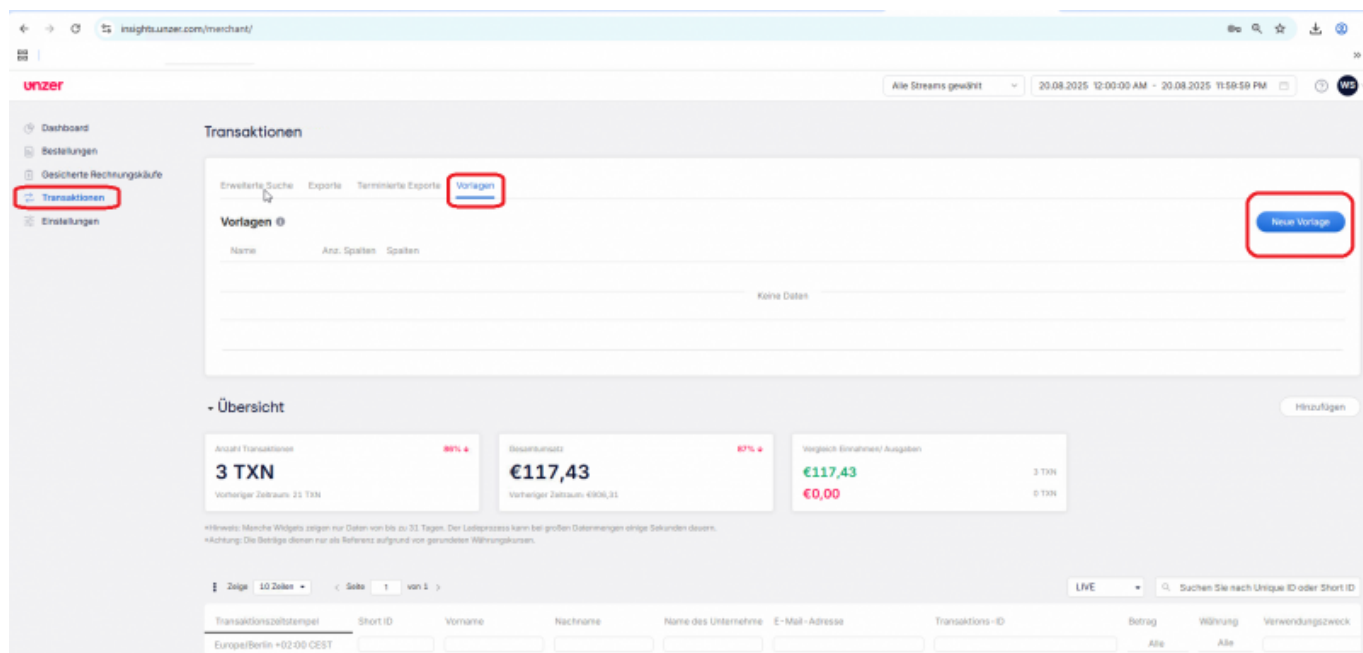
insights.unzer.com/merchant/

unzer

Alle Streams gewählt
20.08.2025 12:00:00 AM - 20.08.2025 11:59:59 PM

WS

Dashboard
Bestellungen
Gesicherte Rechnungskäufe
Transaktionen
Einstellungen

Transaktionen

Erweiterte Suche
Exporte
Terminierte Exporte
Vorlagen

Vorlagen

Neue Vorlage

| Name | Anz. Spalten | Spalten |
|---|---|---|

Keine Daten

Übersicht

Hinzufügen

Anzahl Transaktionen
86% ↓
3 TXN
Vorheriger Zeitraum: 21 TXN

Gesamtumsatz
87% ↓
€117,43
Vorheriger Zeitraum: €906,31

Vergleich Einnahmen/ Ausgaben
€117,43
3 TXN
€0,00
0 TXN

*Hinweis: Manche Widgets zeigen nur Daten von bis zu 31 Tagen. Der Ladeprozess kann bei großen Datenmengen einige Sekunden dauern.
*Achtung: Die Beträge dienen nur als Referenz aufgrund von gerundeten Währungskursen.

Zeige 10 Zeilen
Seite 1 von 1

LIVE

Suchen Sie nach Unique ID oder Short ID

| Transaktionszeitstempel | Short ID | Vorname | Nachname | Name des Unternehme | E-Mail-Adresse | Transaktions-ID | Betrag | Währung | Verwendungszweck |
|---|---|---|---|---|---|---|---|---|---|
| Europe/Berlin +02:00 CEST | | | | | | | Alle | Alle | |